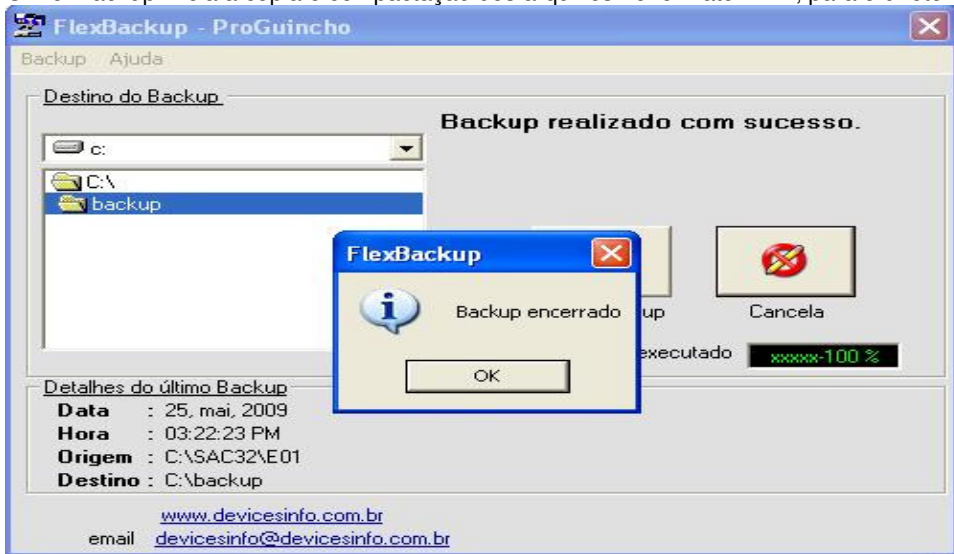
FlexBackup - ProGuincho

Backup Ajuda

Destino do Backup

Backup realizado com sucesso.

c:

C:\
backup

FlexBackup

Backup encerrado

OK

up

Cancela

executado

xxxxx-100 %

Detalhes do último Backup

**Data** : 25, mai, 2009
**Hora** : 03:22:23 PM
**Origem** : C:\SAC32\E01
**Destino** : C:\backup

www.devicesinfo.com.br

email devicesinfo@devicesinfo.com.br